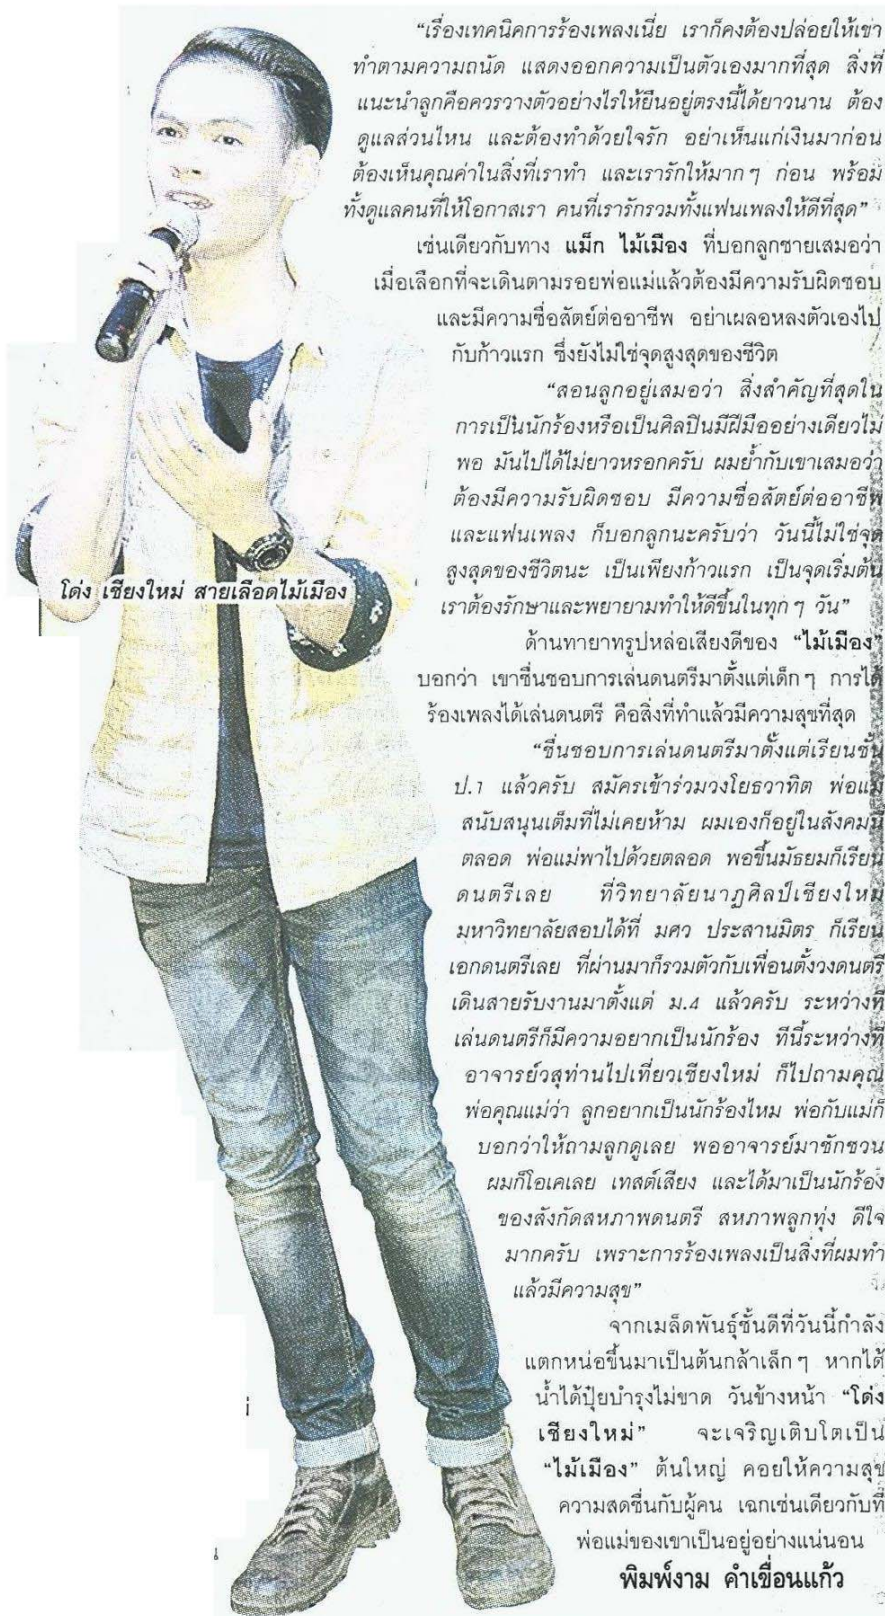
"เรื่องเทคนิคการร้องเพลงเนี่ย เราก็คงต้องปล่อยให้เขาทำตามความถนัด แสดงออกความเป็นตัวเองมากที่สุด สิ่งที่แนะนำลูกคือควรวางตัวอย่างไรให้ยืนอยู่ตรงนี้ได้ยาวนาน ต้องดูแลส่วนไหน และต้องทำด้วยใจรัก อย่าเห็นแก่เงินมาก่อน ต้องเห็นคุณค่าในสิ่งที่เราทำ และเรารักให้มากๆ ก่อน พร้อมทั้งดูแลคนที่ให้โอกาสเรา คนที่เรารักรวมทั้งแฟนเพลงให้ดีที่สุด"

เช่นเดียวกับทาง แม็ก ไม้เมือง ที่บอกลูกชายเสมอว่า เมื่อเลือกที่จะเดินตามรอยพ่อแม่แล้วต้องมีความรับผิดชอบ และมีความซื่อสัตย์ต่ออาชีพ อย่าเผลอหลงตัวเองไปกับก้าวแรก ซึ่งยังไม่ใช่จุดสูงสุดของชีวิต

"สอนลูกอยู่เสมอว่า สิ่งสำคัญที่สุดในการเป็นนักร้องหรือเป็นศิลปินมีฝีมืออย่างเดียวไม่พอ มันไปได้ไม่ยาวหรอกครับ ผมย้ำกับเขาเสมอว่าต้องมีความรับผิดชอบ มีความซื่อสัตย์ต่ออาชีพและแฟนเพลง ก็บอกลูกนะครับว่า วันนี้ไม่ใช่จุดสูงสุดของชีวิตนะ เป็นเพียงก้าวแรก เป็นจุดเริ่มต้น เราต้องรักษาและพยายามทำให้ดีขึ้นในทุกๆ วัน"

โด่ง เชียงใหม่ สายเลือดไม้เมือง

ด้านทายาทรูปหล่อเสียงดีของ "ไม้เมือง" บอกว่า เขาชื่นชอบการเล่นดนตรีมาตั้งแต่เด็กๆ การได้ร้องเพลงได้เล่นดนตรี คือสิ่งที่ทำแล้วมีความสุขที่สุด

"ชื่นชอบการเล่นดนตรีมาตั้งแต่เรียนชั้น ป.1 แล้วครับ สมัครเข้าร่วมวงโยธวาทิต พ่อแม่สนับสนุนเต็มที่ไม่เคยห้าม ผมเองก็อยู่ในสังคมนี้ตลอด พ่อแม่พาไปด้วยตลอด พอขึ้นมัธยมก็เรียนดนตรีเลย ที่วิทยาลัยนาฏศิลป์เชียงใหม่ มหาวิทยาลัยสอบได้ที่ มศว ประสานมิตร ก็เรียนเอกดนตรีเลย ที่ผ่านมาก็รวมตัวกับเพื่อนตั้งวงดนตรีเดินสายรับงานมาตั้งแต่ ม.4 แล้วครับ ระหว่างที่เล่นดนตรีก็มีความอยากเป็นนักร้อง ทีนี้ระหว่างที่อาจารย์วสุท่านไปเที่ยวเชียงใหม่ ก็ไปถามคุณพ่อคุณแม่ว่า ลูกอยากเป็นนักร้องไหม พ่อกับแม่ก็บอกว่าให้ถามลูกดูเลย พออาจารย์มาชักชวน ผมก็โอเคเลย เทสต์เสียง และได้มาเป็นนักร้องของสังกัดสหภาพดนตรี สหภาพลูกทุ่ง ดีใจมากครับ เพราะการร้องเพลงเป็นสิ่งที่ผมทำแล้วมีความสุข"

จากเมล็ดพันธุ์ชั้นดีที่วันนี้กำลังแตกหน่อขึ้นมาเป็นต้นกล้าเล็กๆ หากได้น้ำได้ปุ๋ยบำรุงไม่ขาด วันข้างหน้า "โด่ง เชียงใหม่" จะเจริญเติบโตเป็น "ไม้เมือง" ต้นใหญ่ คอยให้ความสุขความสดชื่นกับผู้คน เฉกเช่นเดียวกับที่พ่อแม่ของเขาเป็นอยู่อย่างแน่นอน

พิมพ์งาม คำเขื่อนแก้ว